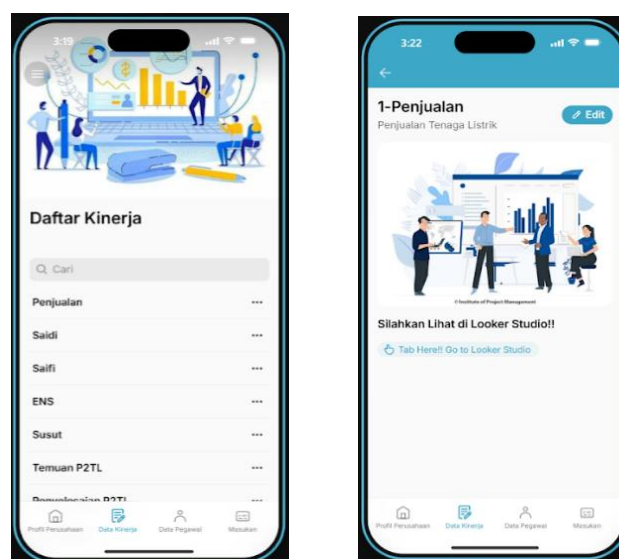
3:19

Daftar Kinerja

Q Cari

Penjualan ···

Saidi ···

Saifi ···

ENS ···

Susut ···

Temuan P2TL ···

Penyelesaian P2TL ···

Profil Perusahaan Data Kinerja Data Pegawai Masukan

3:22

1-Penjualan
Penjualan Tenaga Listrik

Edit

©Institute of Project Management

Silahkan Lihat di Looker Studio!!

Tab Here!! Go to Looker Studio

Profil Perusahaan Data Kinerja Data Pegawai Masukan